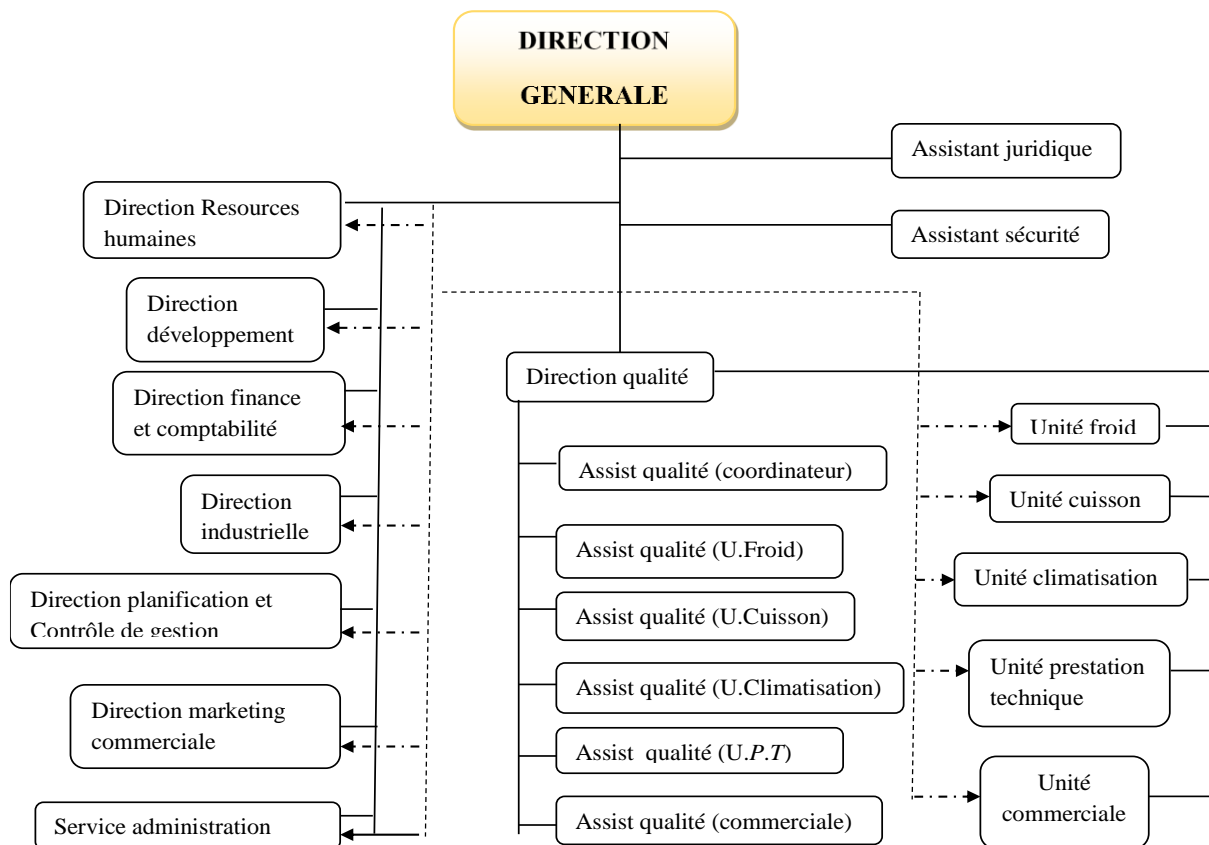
DIRECTION GENERALE

Assistant juridique

Direction Resources humaines

Assistant sécurité

Direction développement

Direction finance et comptabilité

Direction industrielle

Direction planification et Contrôle de gestion

Direction marketing commerciale

Service administration

Direction qualité

Assist qualité (coordinateur)

Assist qualité (U.Froid)

Assist qualité (U.Cuisson)

Assist qualité (U.Climatisation)

Assist qualité (U.P.T)

Assist qualité (commerciale)

Unité froid

Unité cuisson

Unité climatisation

Unité prestation technique

Unité commerciale